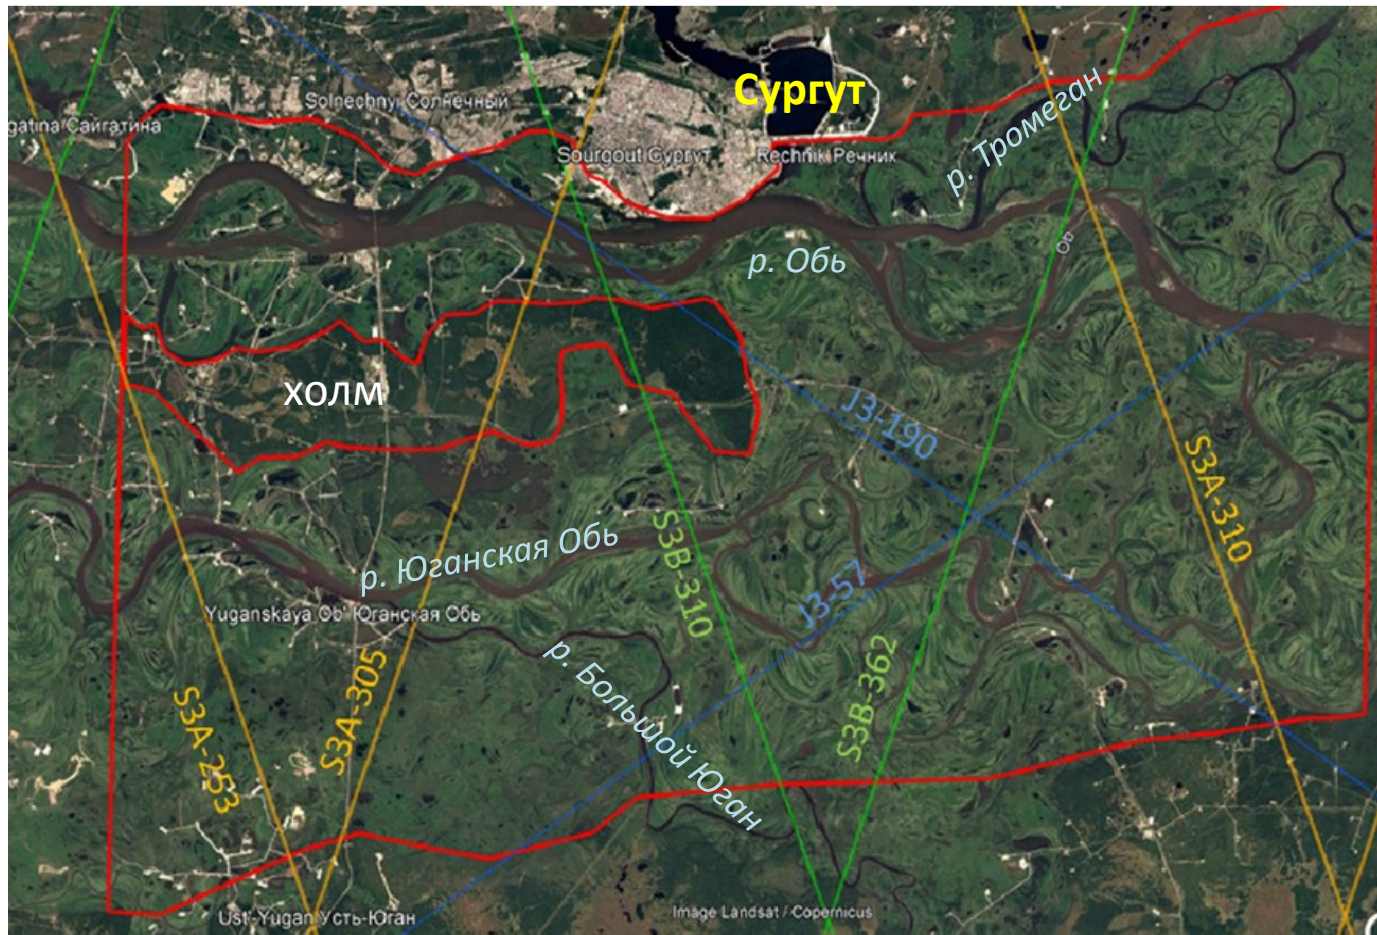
Сургут
gatina Сайгатина
Solnechnyi Солнечный
Sourgout Сургут
Rechnik Речник
р. Тромеган
р. Обь
Об
ХОЛМ
J3-190
S3A-310
S3B-310
р. Юганская Обь
J3-57
Yuganskaya Ob' Юганская Обь
р. Большой Юган
S3B-362
S3A-305
S3A-253
Ust-Yugan Усть-Юган
Image Landsat / Copernicus